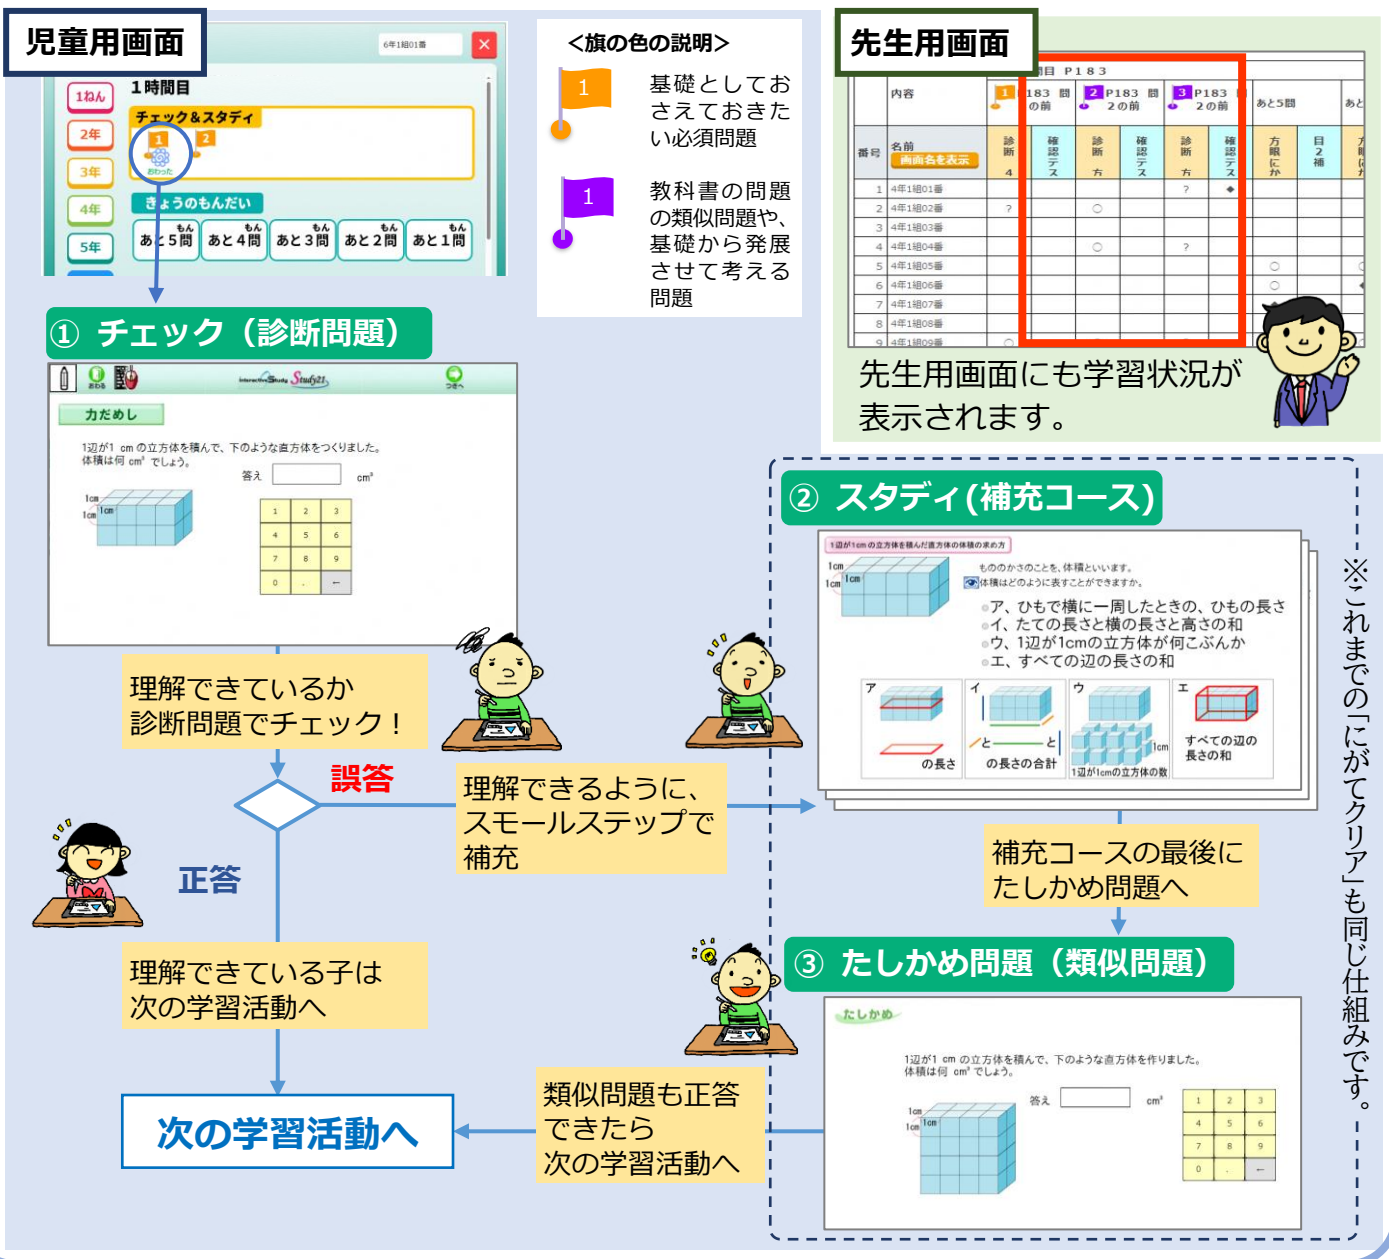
児童用画面

6年1組01番

1ねん
2年
3年
4年
5年

1時間目
チェック＆スタディ
1 2
おわった
きょうのもんだい
あと5問 あと4問 あと3問 あと2問 あと1問

<旗の色の説明>

1 基礎としておさえておきたい必須問題

1 教科書の問題の類似問題や、基礎から発展させて考える問題

先生用画面

| 番号 | 名前 画面名を表示 | 1 183 問の前 | | 2 P183 問 2の前 | | 3 P183 2の前 | | あと5問 | | あと |
|---|---|---|---|---|---|---|---|---|---|---|
| | | 診断 4 | 確認テスト | 診断 方 | 確認テスト | 診断 方 | 確認テスト | 方眼にか | 目2補 | |
| 1 | 4年1組01番 | | | | | ? | ◆ | | | |
| 2 | 4年1組02番 | ? | | ○ | | | | | | |
| 3 | 4年1組03番 | | | | | | | | | |
| 4 | 4年1組04番 | | | ○ | | ? | | | | |
| 5 | 4年1組05番 | | | | | | | ○ | | |
| 6 | 4年1組06番 | | | | | | | ○ | | |
| 7 | 4年1組07番 | | | | | | | | | |
| 8 | 4年1組08番 | | | | | | | | | |
| 9 | 4年1組09番 | | | | | | | | | |

先生用画面にも学習状況が表示されます。

① チェック（診断問題）

おわる つぎへ
Study21
力だめし
1辺が1 cm の立方体を積んで、下のような直方体をつくりました。体積は何 cm³ でしょう。
答え cm³
1cm 1cm 1cm
1 2 3 4 5 6 7 8 9 0 . ←

理解できているか診断問題でチェック！

誤答

正答

理解できるように、スモールステップで補充

理解できている子は次の学習活動へ

次の学習活動へ

② スタディ(補充コース)

1辺が1cmの立方体を積んだ直方体の体積のまとめ方
1cm 1cm 1cm
もののかさのことを、体積といいます。
体積はどのように表すことができますか。
ア、ひもで横に一周したときの、ひもの長さ
イ、たての長さと横の長さと高さの和
ウ、1辺が1cmの立方体が何こぶんか
エ、すべての辺の長さの和
ア の長さ
イ と と の長さの合計
ウ 1cm 1辺が1cmの立方体の数
エ すべての辺の長さの和

補充コースの最後にたしかめ問題へ

③ たしかめ問題（類似問題）

たしかめ
1辺が1 cm の立方体を積んで、下のような直方体を作りました。体積は何 cm³ でしょう。
答え cm³
1cm 1cm
1 2 3 4 5 6 7 8 9 0 . ←

類似問題も正答できたら次の学習活動へ

※これまでの「にがてクリア」も同じ仕組みです。